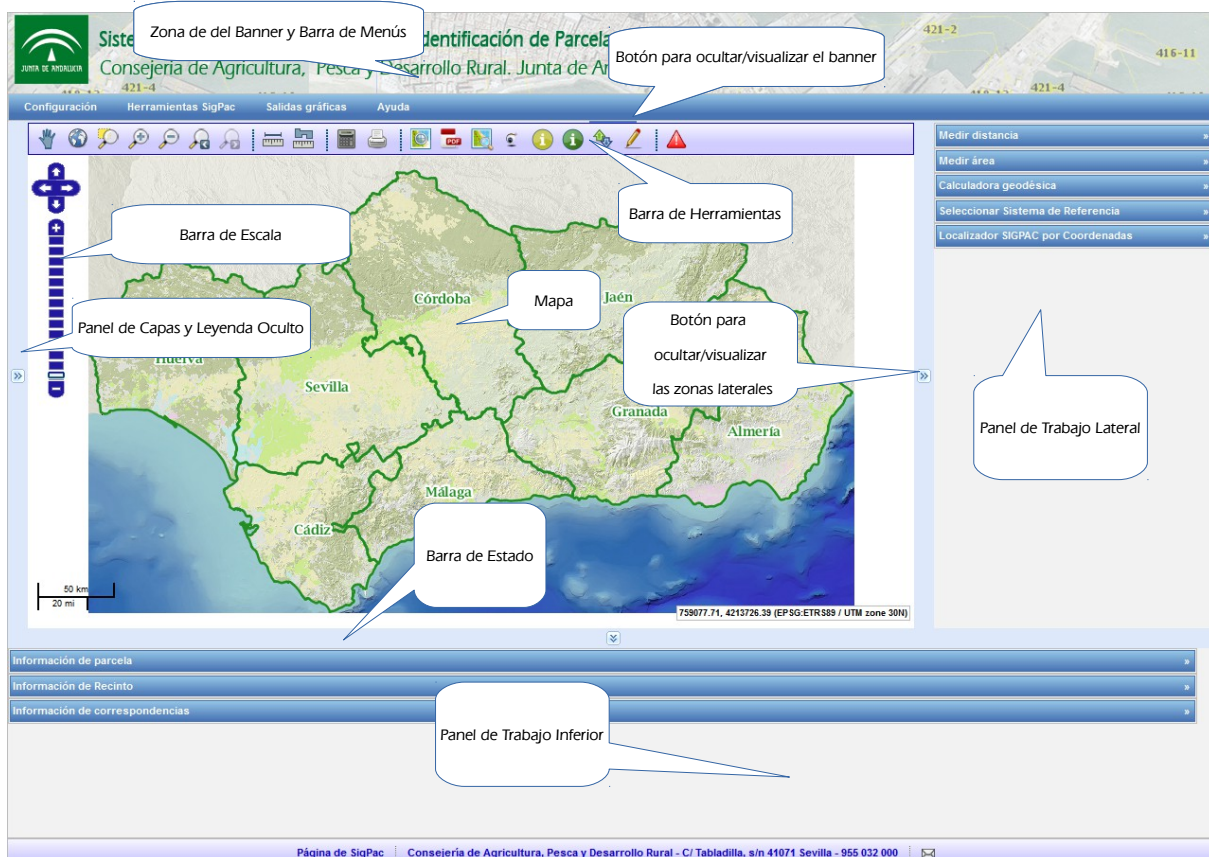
JUNTA DE ANDALUCIA

Siste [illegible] dentificación de Parcela

Consejería de Agricultura, Pesca y Desarrollo Rural. Junta de An

Zona de del Banner y Barra de Menús

Botón para ocultar/visualizar el banner

421-2

416-11

421-4

421-4

Configuración   Herramientas SigPac   Salidas gráficas   Ayuda

Medir distancia »

Medir área »

Calculadora geodésica »

Seleccionar Sistema de Referencia »

Localizador SIGPAC por Coordenadas »

Barra de Herramientas

Barra de Escala

Panel de Capas y Leyenda Oculto

Mapa

Botón para ocultar/visualizar las zonas laterales

Panel de Trabajo Lateral

Córdoba

Jaén

Huelva

Sevilla

Granada

Almería

Málaga

Cádiz

Barra de Estado

50 km

20 mi

759077.71, 4213726.39 (EPSG:ETRS89 / UTM zone 30N)

Información de parcela »

Información de Recinto »

Información de correspondencias »

Panel de Trabajo Inferior

Página de SigPac | Consejería de Agricultura, Pesca y Desarrollo Rural - C/ Tabladilla, s/n 41071 Sevilla - 955 032 000